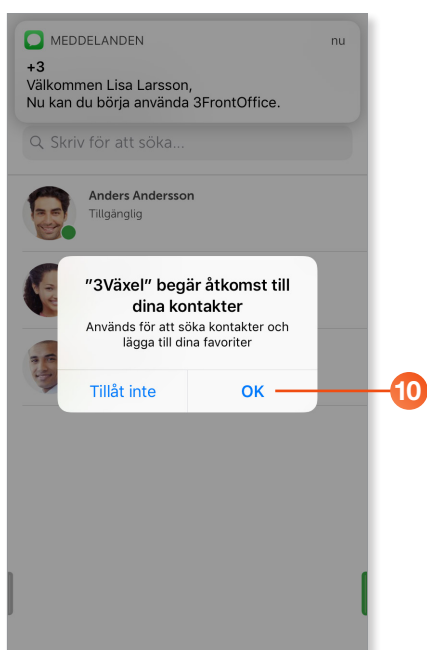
MEDDELANDEN nu
+3
Välkommen Lisa Larsson,
Nu kan du börja använda 3FrontOffice.

Skriv för att söka...

Anders Andersson
Tillgänglig

"3Växel" begär åtkomst till dina kontakter
Används för att söka kontakter och lägga till dina favoriter

Tillåt inte
OK

10